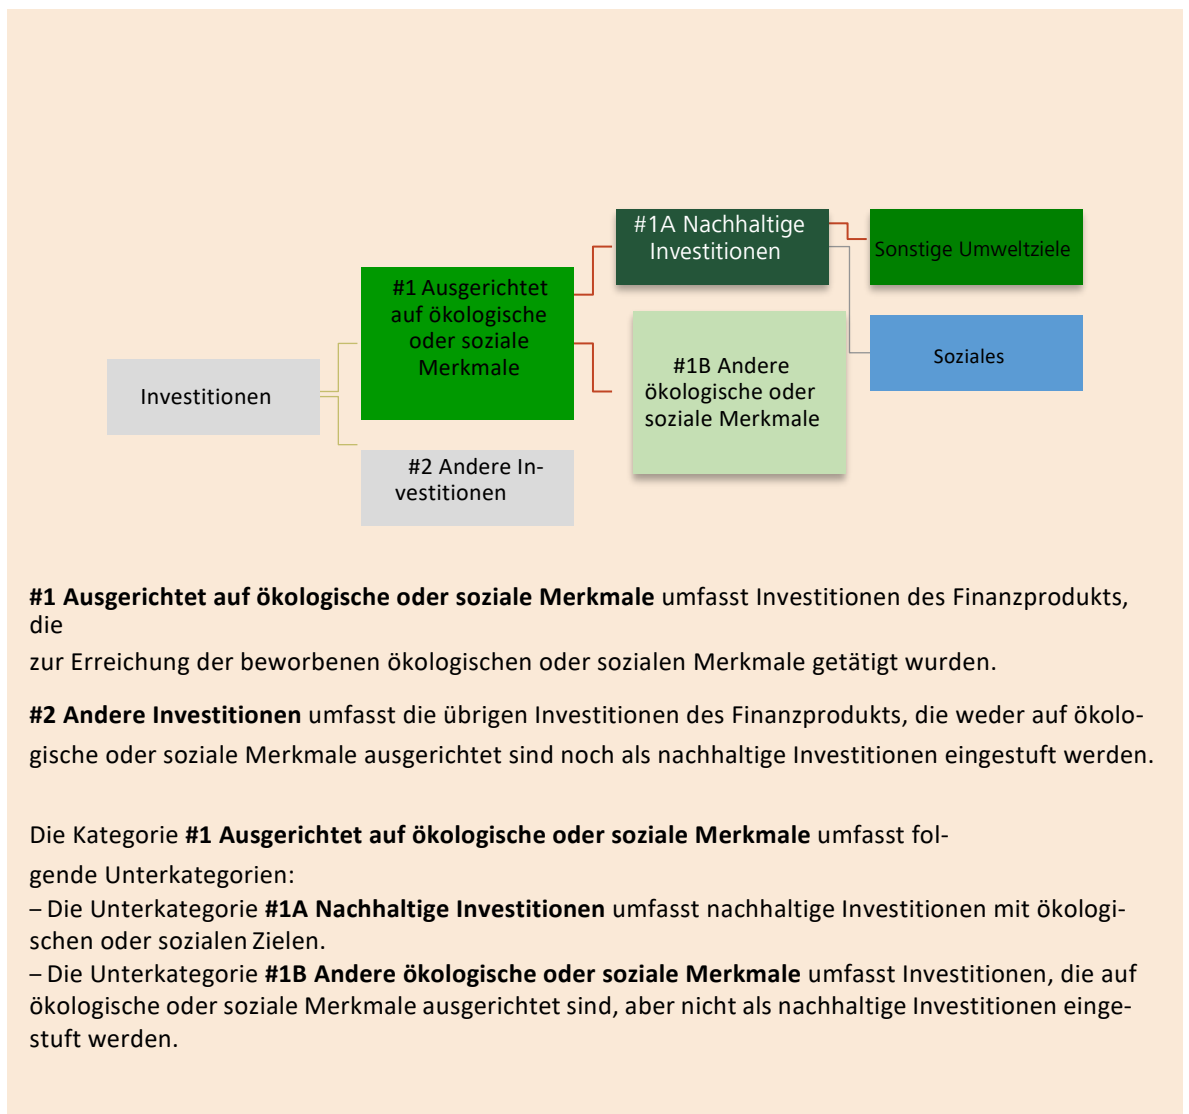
Investitionen

#1 Ausgerichtet auf ökologische oder soziale Merkmale

#2 Andere Investitionen

#1A Nachhaltige Investitionen

#1B Andere ökologische oder soziale Merkmale

Sonstige Umweltziele

Soziales

**#1 Ausgerichtet auf ökologische oder soziale Merkmale** umfasst Investitionen des Finanzprodukts, die
zur Erreichung der beworbenen ökologischen oder sozialen Merkmale getätigt wurden.

**#2 Andere Investitionen** umfasst die übrigen Investitionen des Finanzprodukts, die weder auf ökologische oder soziale Merkmale ausgerichtet sind noch als nachhaltige Investitionen eingestuft werden.

Die Kategorie **#1 Ausgerichtet auf ökologische oder soziale Merkmale** umfasst folgende Unterkategorien:
– Die Unterkategorie **#1A Nachhaltige Investitionen** umfasst nachhaltige Investitionen mit ökologischen oder sozialen Zielen.
– Die Unterkategorie **#1B Andere ökologische oder soziale Merkmale** umfasst Investitionen, die auf ökologische oder soziale Merkmale ausgerichtet sind, aber nicht als nachhaltige Investitionen eingestuft werden.